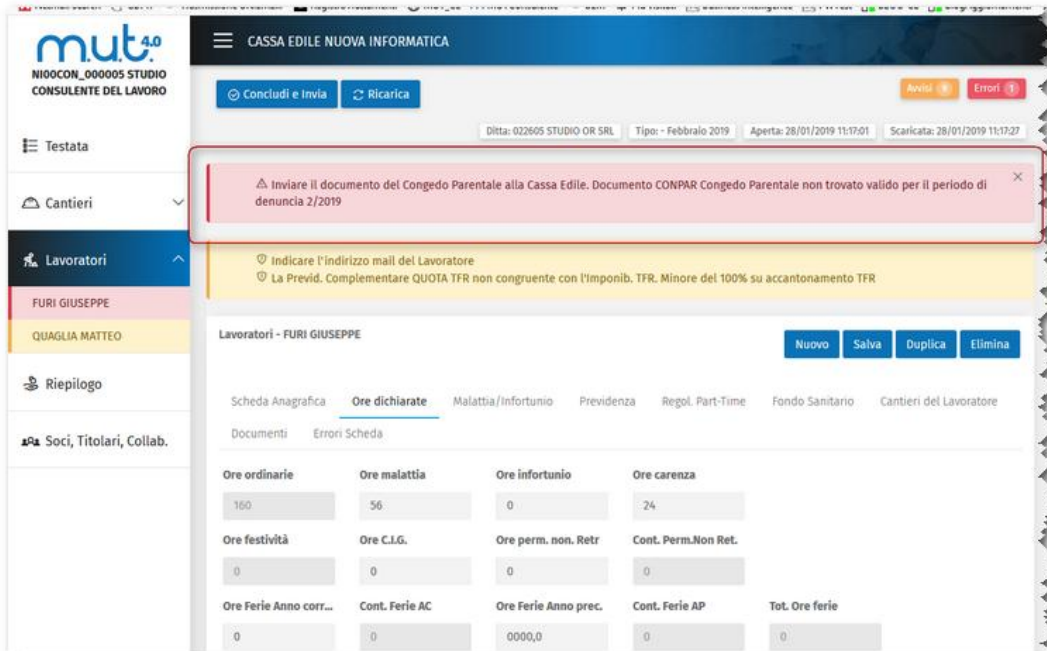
m.u.t. 4.0
NI00CON_000005 STUDIO CONSULENTE DEL LAVORO

CASSA EDILE NUOVA INFORMATICA

Concludi e Invia
Ricarica
Avvisi 1
Errori 1

Ditta: 022605 STUDIO OR SRL
Tipo: - Febbraio 2019
Aperta: 28/01/2019 11:17:01
Scaricata: 28/01/2019 11:17:27

Testata
Cantieri
Lavoratori
FURI GIUSEPPE
QUAGLIA MATTEO
Riepilogo
Soci, Titolari, Collab.

⚠ Inviare il documento del Congedo Parentale alla Cassa Edile. Documento CONPAR Congedo Parentale non trovato valido per il periodo di denuncia 2/2019
×

Indicare l'indirizzo mail del Lavoratore
La Previd. Complementare QUOTA TFR non congruente con l'Imponib. TFR. Minore del 100% su accantonamento TFR

Lavoratori - FURI GIUSEPPE
Nuovo
Salva
Duplica
Elimina

Scheda Anagrafica
Ore dichiarate
Malattia/Infortunio
Previdenza
Regol. Part-Time
Fondo Sanitario
Cantieri del Lavoratore
Documenti
Errori Scheda

Ore ordinarie
160
Ore malattia
56
Ore infortunio
0
Ore carenza
24

Ore festività
0
Ore C.I.G.
0
Ore perm. non. Retr
0
Cont. Perm.Non Ret.
0

Ore Ferie Anno corr...
0
Cont. Ferie AC
0
Ore Ferie Anno prec.
0000,0
Cont. Ferie AP
0
Tot. Ore ferie
0